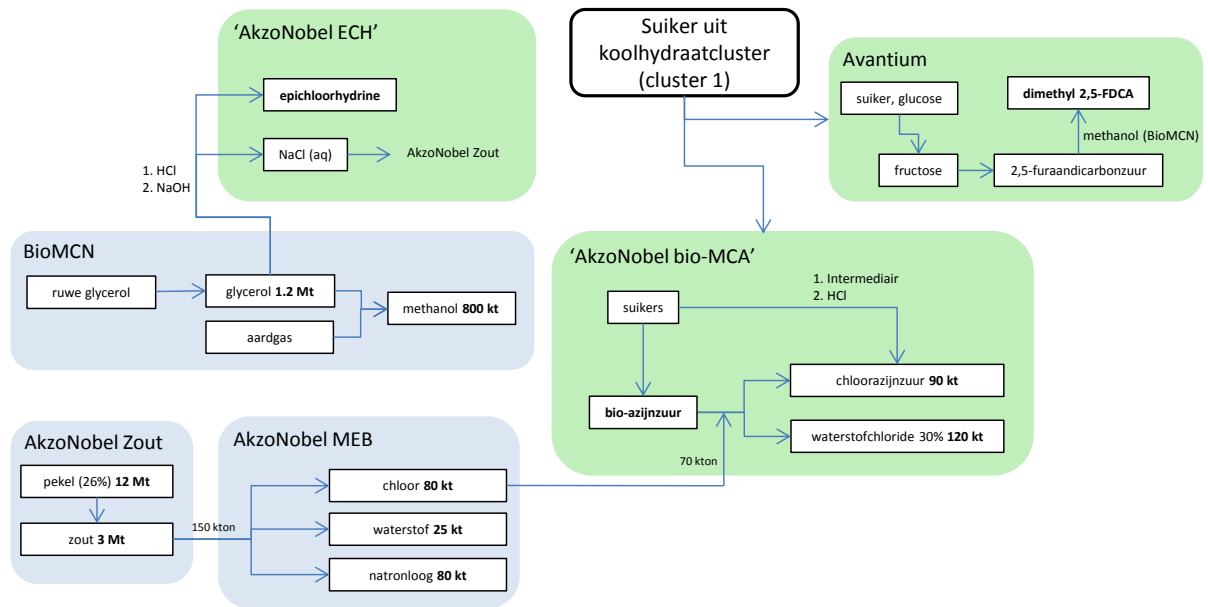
'AkzoNobel ECH'

epichloorhydrine

NaCl (aq)

AkzoNobel Zout

1. HCl
2. NaOH

Suiker uit koolhydraatcluster (cluster 1)

Avantium

suiker, glucose

dimethyl 2,5-FDCA

methanol (BioMCN)

fructose

2,5-furaandicarbonzuur

BioMCN

ruwe glycerol

glycerol 1.2 Mt

methanol 800 kt

aardgas

'AkzoNobel bio-MCA'

1. Intermediair
2. HCl

suikers

chloorazijnzuur 90 kt

bio-azijnzuur

waterstofchloride 30% 120 kt

70 kton

AkzoNobel Zout

pekel (26%) 12 Mt

zout 3 Mt

150 kton

AkzoNobel MEB

chloor 80 kt

waterstof 25 kt

natronloog 80 kt